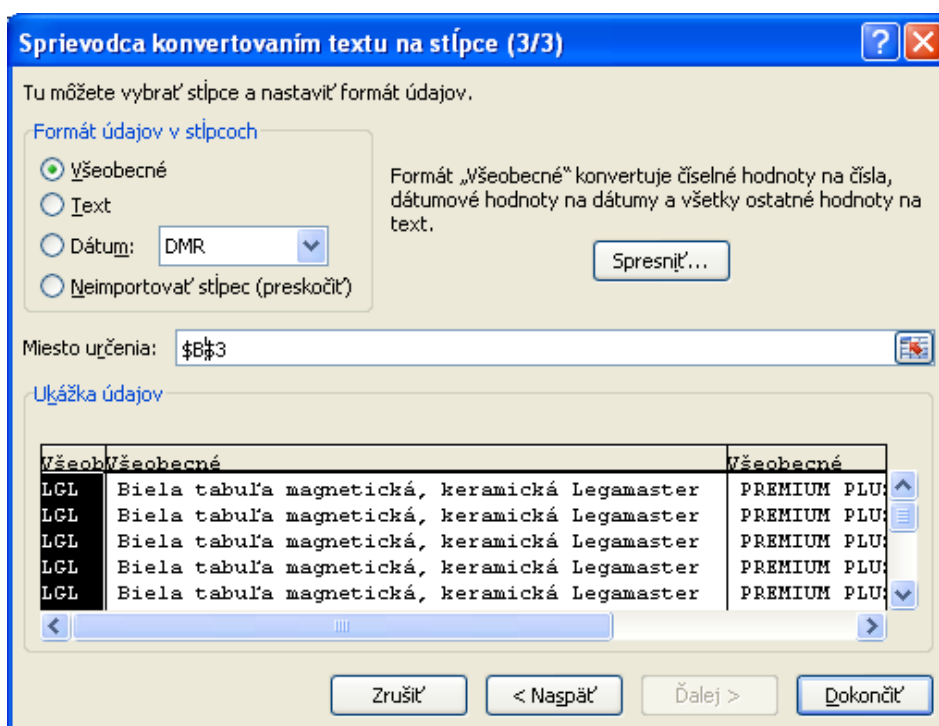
Sprievodca konvertovaním textu na stĺpce (3/3)

Tu môžete vybrať stĺpce a nastaviť formát údajov.

Formát údajov v stĺpcoch

Všeobecné

Text

Dátum: DMR

Neimportovať stĺpec (preskočiť)

Formát „Všeobecné" konvertuje číselné hodnoty na čísla, dátumové hodnoty na dátumy a všetky ostatné hodnoty na text.

Spresniť...

Miesto určenia: $B$3

Ukážka údajov

| Všeob | Všeobecné | Všeobecné |
|---|---|---|
| LGL | Biela tabuľa magnetická, keramická Legamaster | PREMIUM PLU |
| LGL | Biela tabuľa magnetická, keramická Legamaster | PREMIUM PLU |
| LGL | Biela tabuľa magnetická, keramická Legamaster | PREMIUM PLU |
| LGL | Biela tabuľa magnetická, keramická Legamaster | PREMIUM PLU |
| LGL | Biela tabuľa magnetická, keramická Legamaster | PREMIUM PLU |

Zrušiť

< Naspäť

Ďalej >

Dokončiť